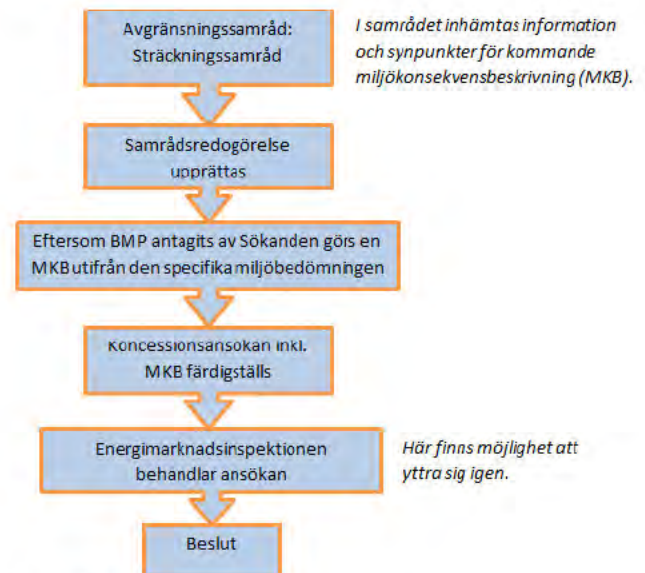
Avgränsningssamråd: Sträckningssamråd

I samrådet inhämtas information och synpunkter för kommande miljökonsekvensbeskrivning (MKB).

Samrådsredogörelse upprättas

Eftersom BMP antagits av Sökanden görs en MKB utifrån den specifika miljöbedömningen

Koncessionsansökan inkl. MKB färdigställs

Energimarknadsinspektionen behandlar ansökan

Här finns möjlighet att yttra sig igen.

Beslut